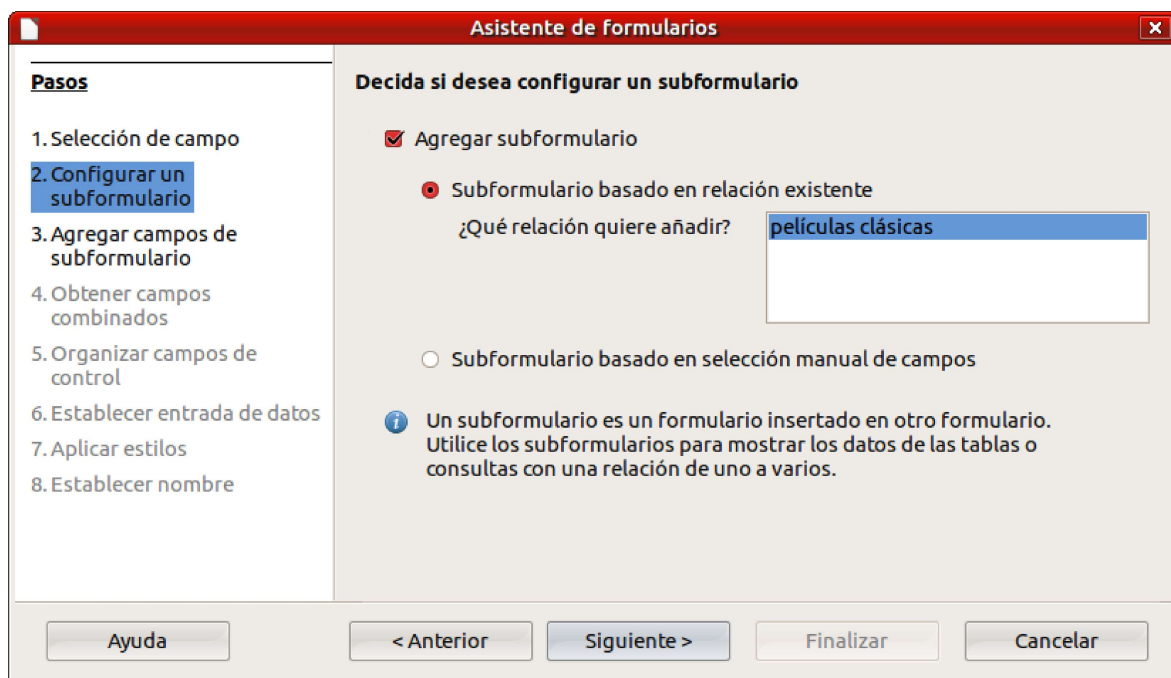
Asistente de formularios

Pasos

1. Selección de campo
2. Configurar un subformulario
3. Agregar campos de subformulario
4. Obtener campos combinados
5. Organizar campos de control
6. Establecer entrada de datos
7. Aplicar estilos
8. Establecer nombre

Decida si desea configurar un subformulario

Agregar subformulario

Subformulario basado en relación existente

¿Qué relación quiere añadir?

películas clásicas

Subformulario basado en selección manual de campos

Un subformulario es un formulario insertado en otro formulario. Utilice los subformularios para mostrar los datos de las tablas o consultas con una relación de uno a varios.

Ayuda

< Anterior

Siguiente >

Finalizar

Cancelar